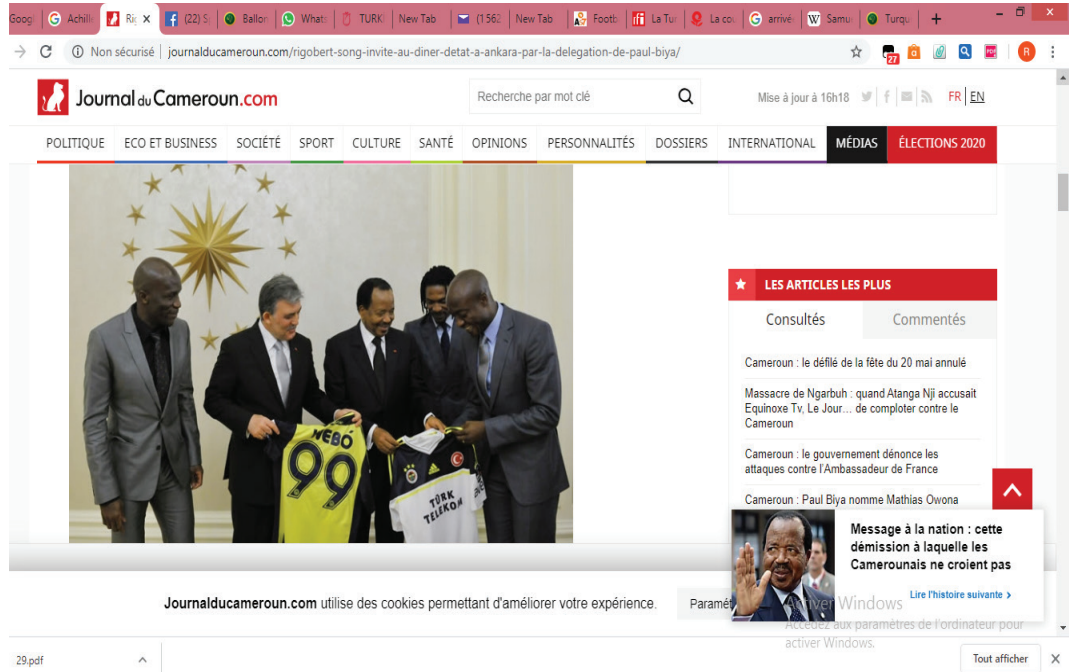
Goog | Achill | Rig × | (22) S | Ballon | What | TURK | New Tab | (1562 | New Tab | Footb | La Tur | La cou | arrivé | Samu | Turqu | +

Non sécurisé | journalducameroun.com/rigobert-song-invite-au-diner-detat-a-ankara-par-la-delegation-de-paul-biya/

Journal du Cameroun.com

Recherche par mot clé

Mise à jour à 16h18

FR | EN

POLITIQUE | ECO ET BUSINESS | SOCIÉTÉ | SPORT | CULTURE | SANTÉ | OPINIONS | PERSONNALITÉS | DOSSIERS | INTERNATIONAL | MÉDIAS | ÉLECTIONS 2020

NEBO 99

TÜRK TELEKOM

LES ARTICLES LES PLUS

Consultés | Commentés

Cameroun : le défilé de la fête du 20 mai annulé

Massacre de Ngarbuh : quand Atanga Nji accusait Equinoxe Tv, Le Jour… de comploter contre le Cameroun

Cameroun : le gouvernement dénonce les attaques contre l'Ambassadeur de France

Cameroun : Paul Biya nomme Mathias Owona

Message à la nation : cette démission à laquelle les Camerounais ne croient pas

Lire l'histoire suivante ›

Journalducameroun.com utilise des cookies permettant d'améliorer votre expérience.

Paramét

Activer Windows
Accédez aux paramètres de l'ordinateur pour activer Windows.

29.pdf

Tout afficher